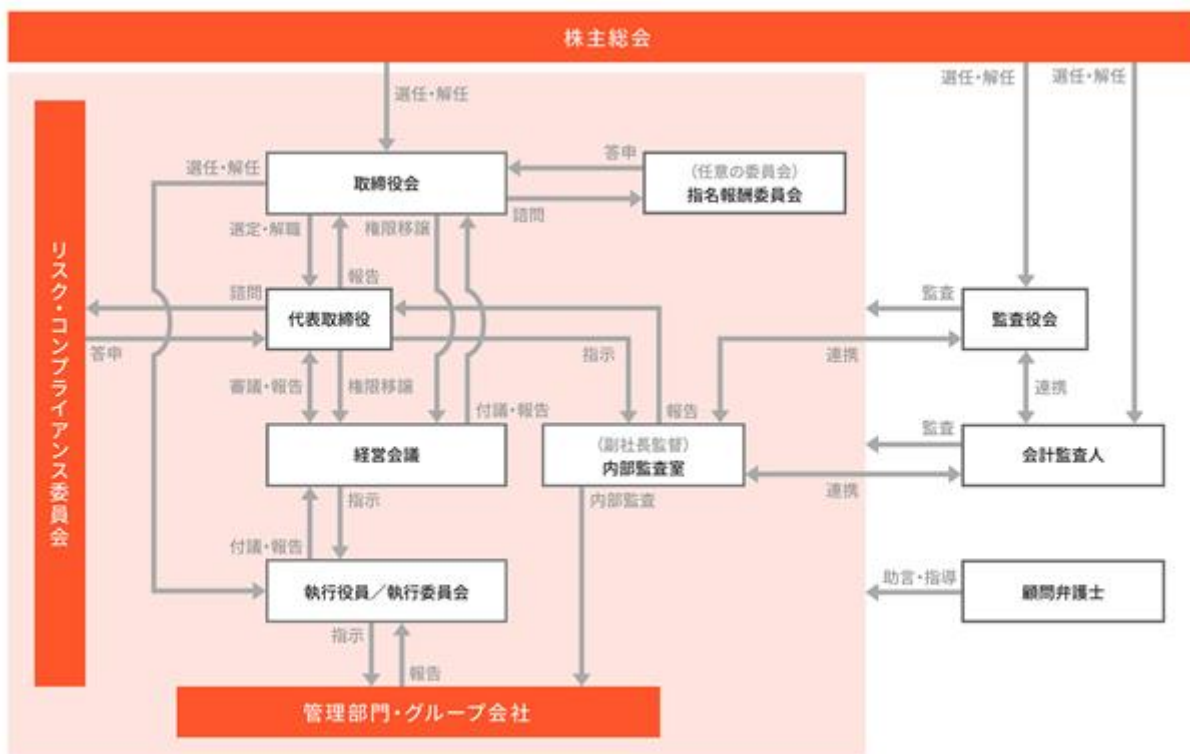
株主総会

選任・解任

選任・解任

選任・解任

リスク・コンプライアンス委員会

選任・解任

取締役会

答申

（任意の委員会）
指名報酬委員会

諮問

選定・解職

権限移譲

報告

諮問

代表取締役

答申

監査

監査役会

指示

連携

審議・報告

権限移譲

付議・報告

報告

連携

経営会議

（副社長監督）
内部監査室

監査

会計監査人

指示

内部監査

連携

付議・報告

執行役員／執行委員会

助言・指導

顧問弁護士

指示

報告

管理部門・グループ会社